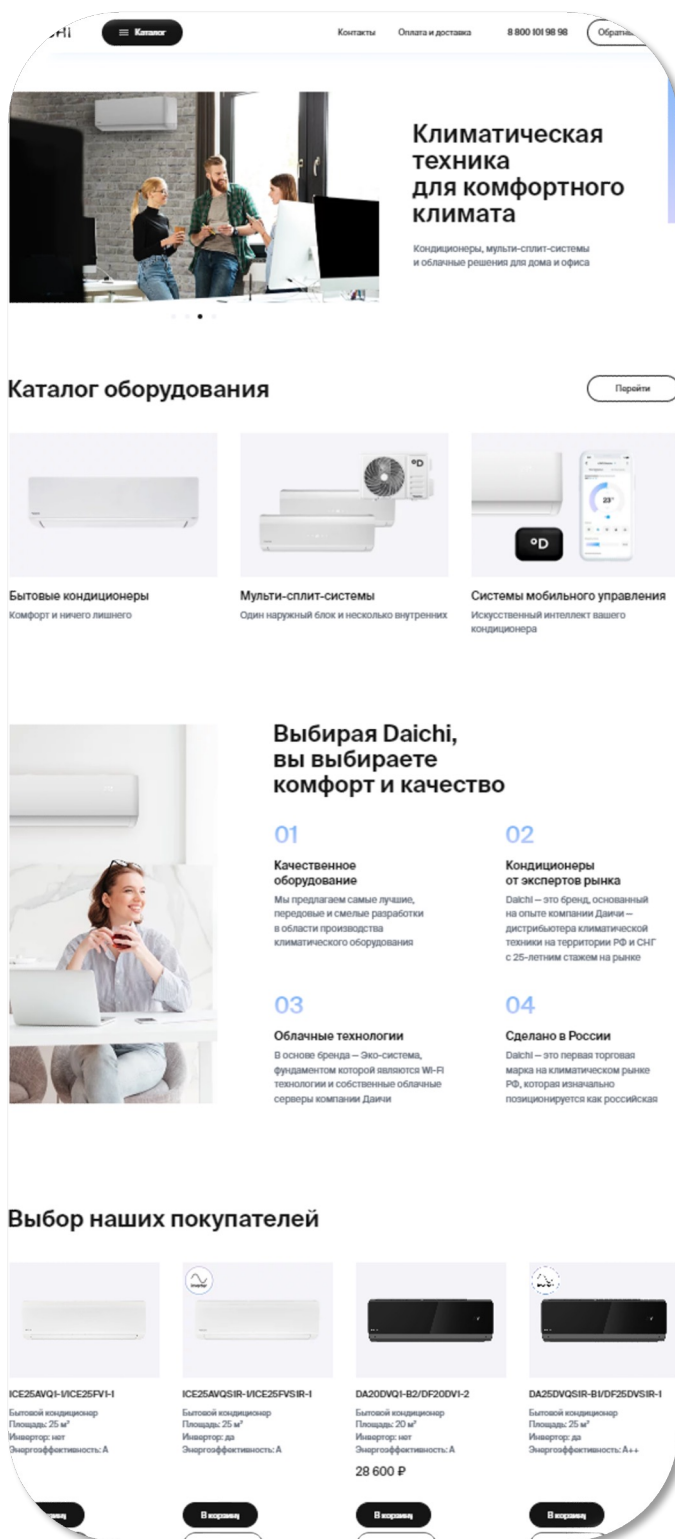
Каталог

Контакты Оплата и доставка 8 800 101 98 98 Обратн

Климатическая техника для комфортного климата

Кондиционеры, мульти-сплит-системы и облачные решения для дома и офиса

Каталог оборудования

Перейти

Бытовые кондиционеры
Комфорт и ничего лишнего

Мульти-сплит-системы
Один наружный блок и несколько внутренних

Системы мобильного управления
Искусственный интеллект вашего кондиционера

Выбирая Daichi, вы выбираете комфорт и качество

01
Качественное оборудование
Мы предлагаем самые лучшие, передовые и смелые разработки в области производства климатического оборудования

02
Кондиционеры от экспертов рынка
Daichi – это бренд, основанный на опыте компании Даичи – дистрибьютера климатической техники на территории РФ и СНГ с 25-летним стажем на рынке

03
Облачные технологии
В основе бренда – Эко-система, фундаментом которой являются Wi-Fi технологии и собственные облачные серверы компании Даичи

04
Сделано в России
Daichi – это первая торговая марка на климатическом рынке РФ, которая изначально позиционируется как российская

Выбор наших покупателей

ICE25AVQ1-1/ICE25FV1-1
Бытовой кондиционер
Площадь: 25 м²
Инвертор: нет
Энергоэффективность: A

ICE25AVQS1R-1/ICE25FVS1R-1
Бытовой кондиционер
Площадь: 25 м²
Инвертор: да
Энергоэффективность: A

DA20DVQ1-B2/DF20DV1-2
Бытовой кондиционер
Площадь: 20 м²
Инвертор: нет
Энергоэффективность: A
28 600 ₽

DA25DVQS1R-B1/DF25DVS1R-1
Бытовой кондиционер
Площадь: 25 м²
Инвертор: да
Энергоэффективность: A++

В корзину
В корзину
В корзину
В корзину